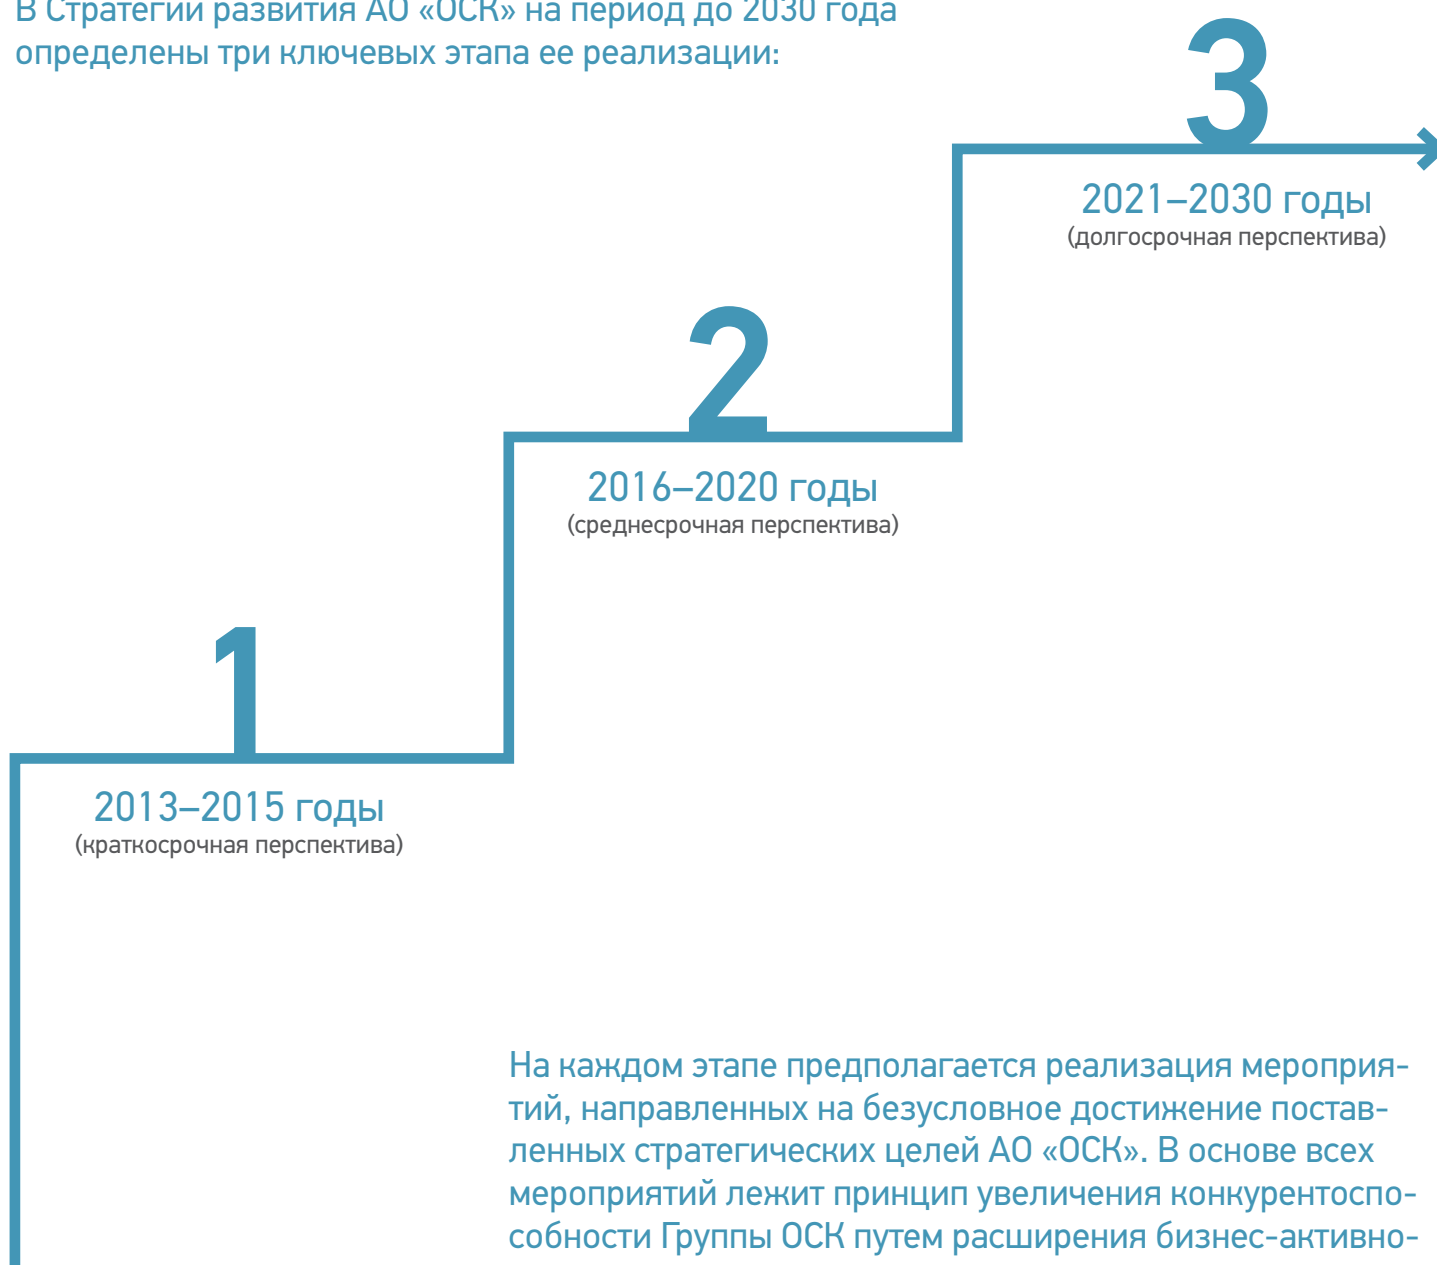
В Стратегии развития АО «ОСК» на период до 2030 года определены три ключевых этапа ее реализации:

3

2021–2030 годы
(долгосрочная перспектива)

2

2016–2020 годы
(среднесрочная перспектива)

1

2013–2015 годы
(краткосрочная перспектива)

На каждом этапе предполагается реализация мероприятий, направленных на безусловное достижение поставленных стратегических целей АО «ОСК». В основе всех мероприятий лежит принцип увеличения конкурентоспособности Группы ОСК путем расширения бизнес-активно-